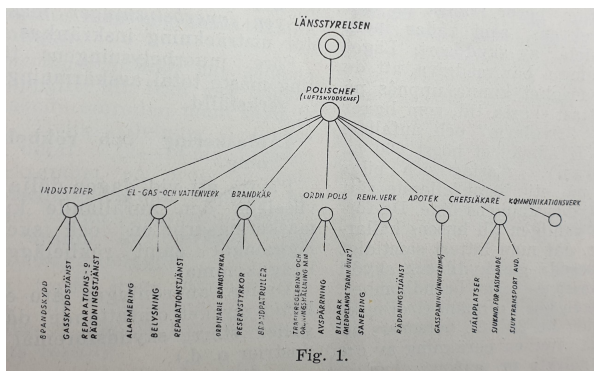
LÄNSSTYRELSEN

POLISCHEF
(LUFTSKYDDSCHEF)

INDUSTRIER

BRANDSKYDD

GASSKYDDSTJÄNST

REPARATIONS- O RÄDDNINGSTJÄNST

EL-GAS-OCH VATTENVERK

ALARMERING

BELYSNING

REPARATIONSTJÄNST

BRANDKÅR

ORDINARIE BRANDSTYRKA

RESERVSTYRKOR

BEVAKNINGSPATRULLER

ORDN. POLIS

TRAFIKREGLERING OCH ORDNINGSHÅLLNING

AVSPÄRRNING

BILPARK (MEDDELANDE TILL PARKEN)

RENH. VERK

SANERING

RÄDDNINGSTJÄNST

APOTEK

GASSPANING (UNDERSÖKNING)

CHEFSLÄKARE

HJÄLPLATSER

SJUKVÅRD FÖR GASSKADADE

SJUKTRANSPORT AVD.

KOMMUNIKATIONSVERK

Fig. 1.